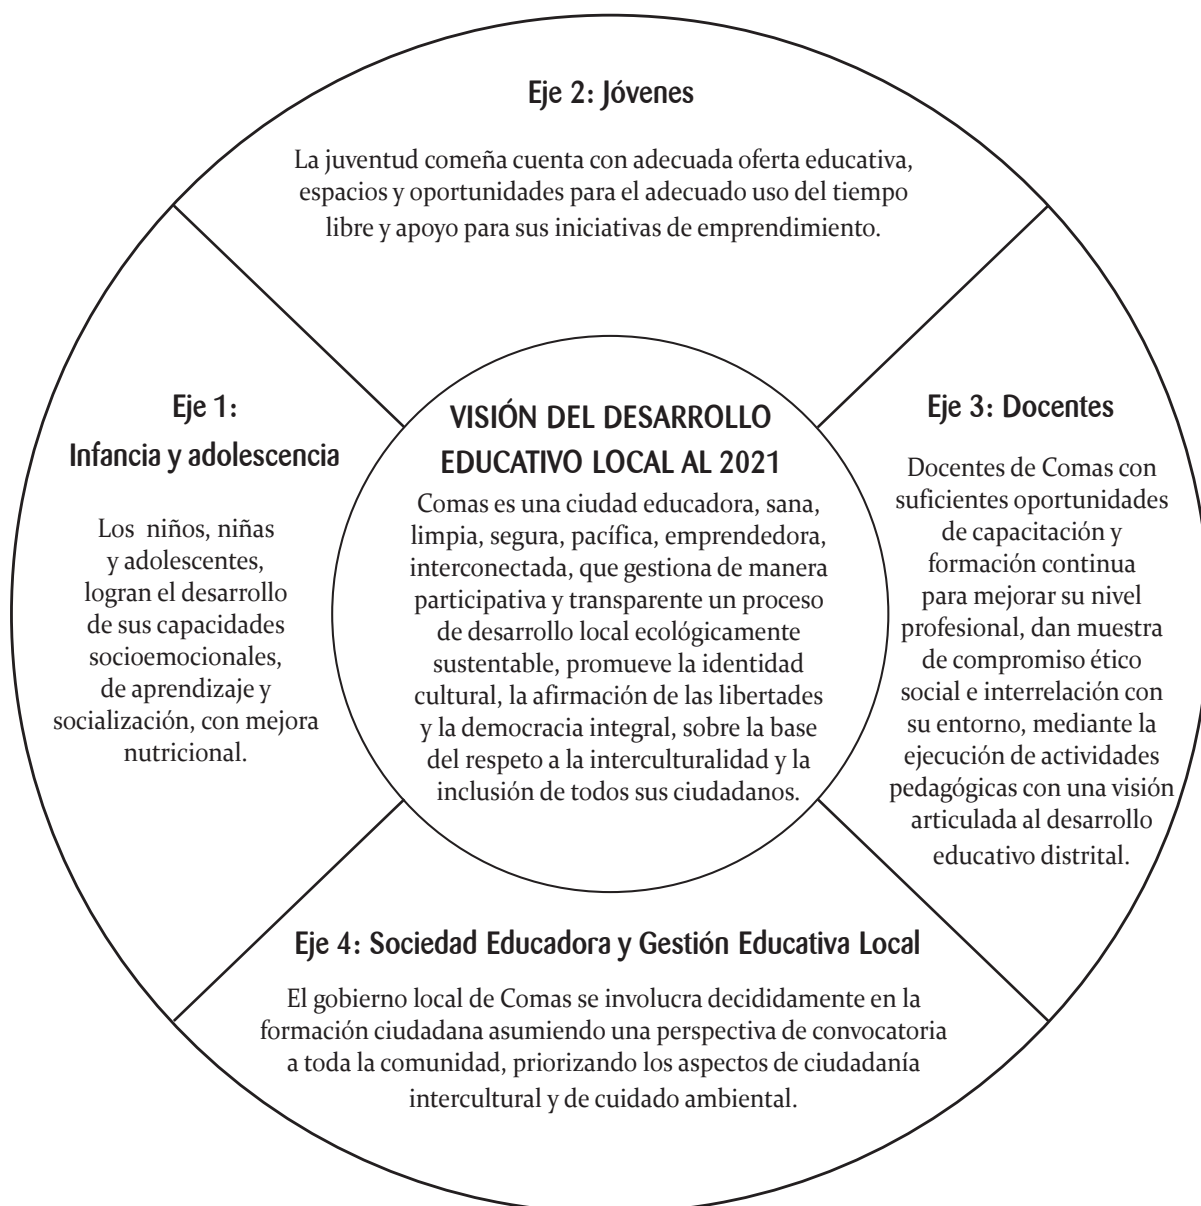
Eje 2: Jóvenes

La juventud comeña cuenta con adecuada oferta educativa, espacios y oportunidades para el adecuado uso del tiempo libre y apoyo para sus iniciativas de emprendimiento.

Eje 1: Infancia y adolescencia

Los niños, niñas y adolescentes, logran el desarrollo de sus capacidades socioemocionales, de aprendizaje y socialización, con mejora nutricional.

VISIÓN DEL DESARROLLO EDUCATIVO LOCAL AL 2021

Comas es una ciudad educadora, sana, limpia, segura, pacífica, emprendedora, interconectada, que gestiona de manera participativa y transparente un proceso de desarrollo local ecológicamente sustentable, promueve la identidad cultural, la afirmación de las libertades y la democracia integral, sobre la base del respeto a la interculturalidad y la inclusión de todos sus ciudadanos.

Eje 3: Docentes

Docentes de Comas con suficientes oportunidades de capacitación y formación continua para mejorar su nivel profesional, dan muestra de compromiso ético social e interrelación con su entorno, mediante la ejecución de actividades pedagógicas con una visión articulada al desarrollo educativo distrital.

Eje 4: Sociedad Educadora y Gestión Educativa Local

El gobierno local de Comas se involucra decididamente en la formación ciudadana asumiendo una perspectiva de convocatoria a toda la comunidad, priorizando los aspectos de ciudadanía intercultural y de cuidado ambiental.